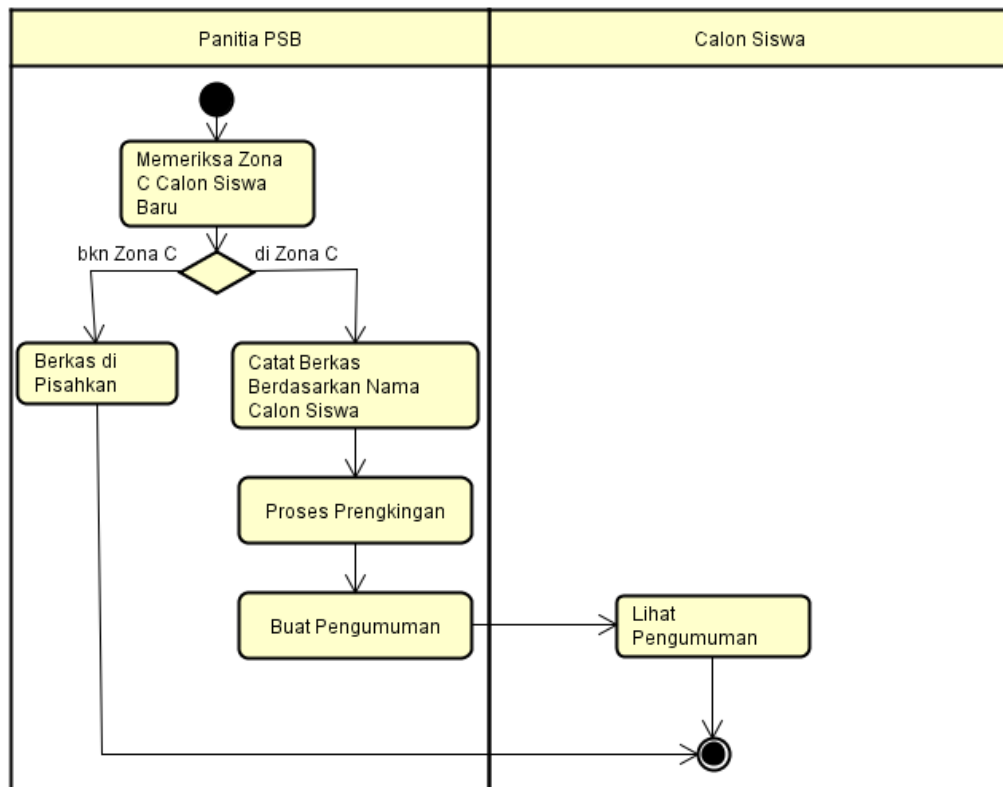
Panitia PSB

Calon Siswa

Memeriksa Zona C Calon Siswa Baru

bkn Zona C

di Zona C

Berkas di Pisahkan

Catat Berkas Berdasarkan Nama Calon Siswa

Proses Prengkingan

Buat Pengumuman

Lihat Pengumuman